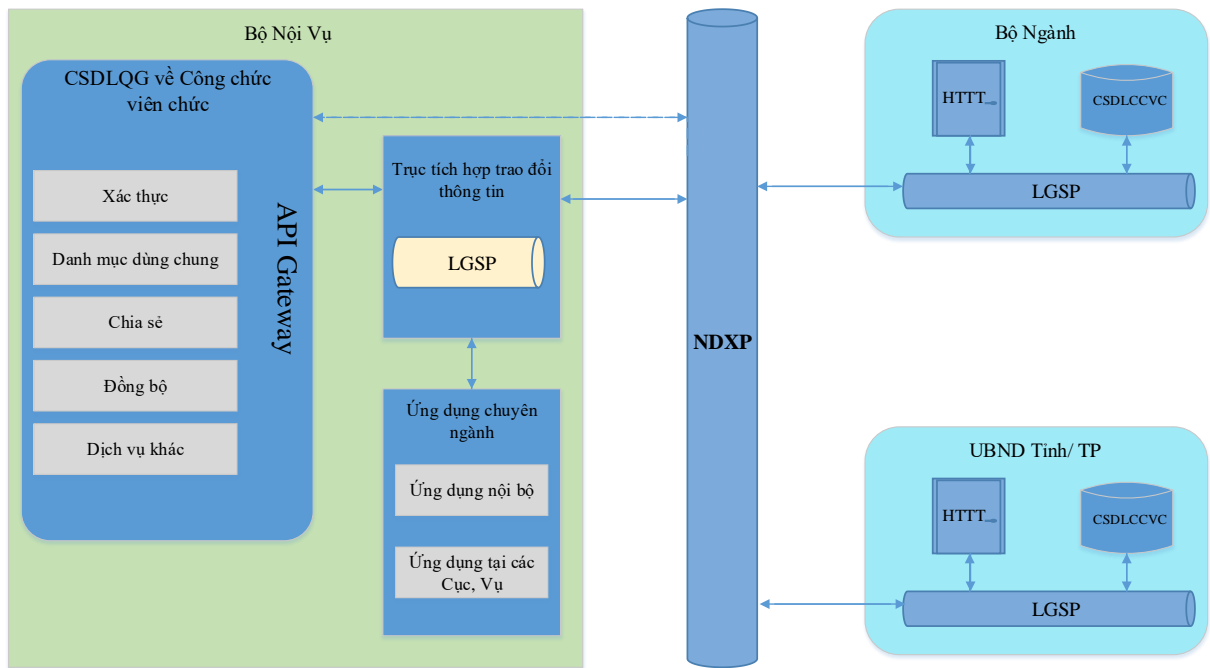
Bộ Nội Vụ

CSDLQG về Công chức viên chức

Xác thực

Danh mục dùng chung

Chia sẻ

Đồng bộ

Dịch vụ khác

API Gateway

Trục tích hợp trao đổi thông tin

LGSP

Ứng dụng chuyên ngành

Ứng dụng nội bộ

Ứng dụng tại các Cục, Vụ

NDXP

Bộ Ngành

HTTT

CSDLCCVC

LGSP

UBND Tỉnh/ TP

HTTT

CSDLCCVC

LGSP